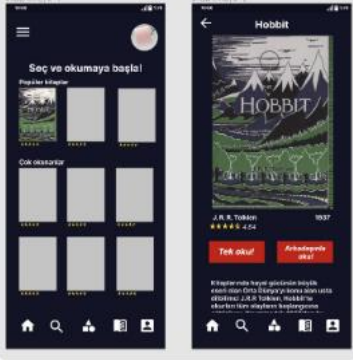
Seç ve okumaya başla!

Popüler kitaplar

Çok okunanlar

Hobbit

HOBBIT

J. R. R. Tolkien

1937

4.54

Tek oku!

Arkadaşınla oku!

Kitaplarında hayal gücünün büyük eseri olan Orta Dünya'yı konu alan usta elitörimiz J.R.R. Tolkien, Hobbit'le okurları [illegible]